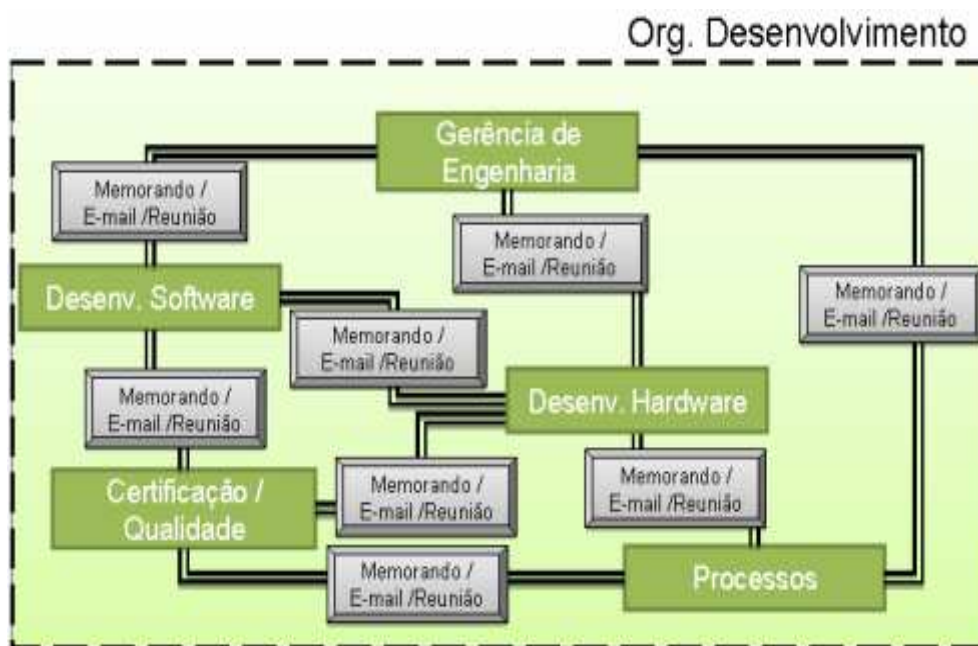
Org. Desenvolvimento

Gerência de Engenharia

Memorando / E-mail /Reunião

Memorando / E-mail /Reunião

Desenv. Software

Memorando / E-mail /Reunião

Memorando / E-mail /Reunião

Memorando / E-mail /Reunião

Desenv. Hardware

Certificação / Qualidade

Memorando / E-mail /Reunião

Memorando / E-mail /Reunião

Memorando / E-mail /Reunião

Processos